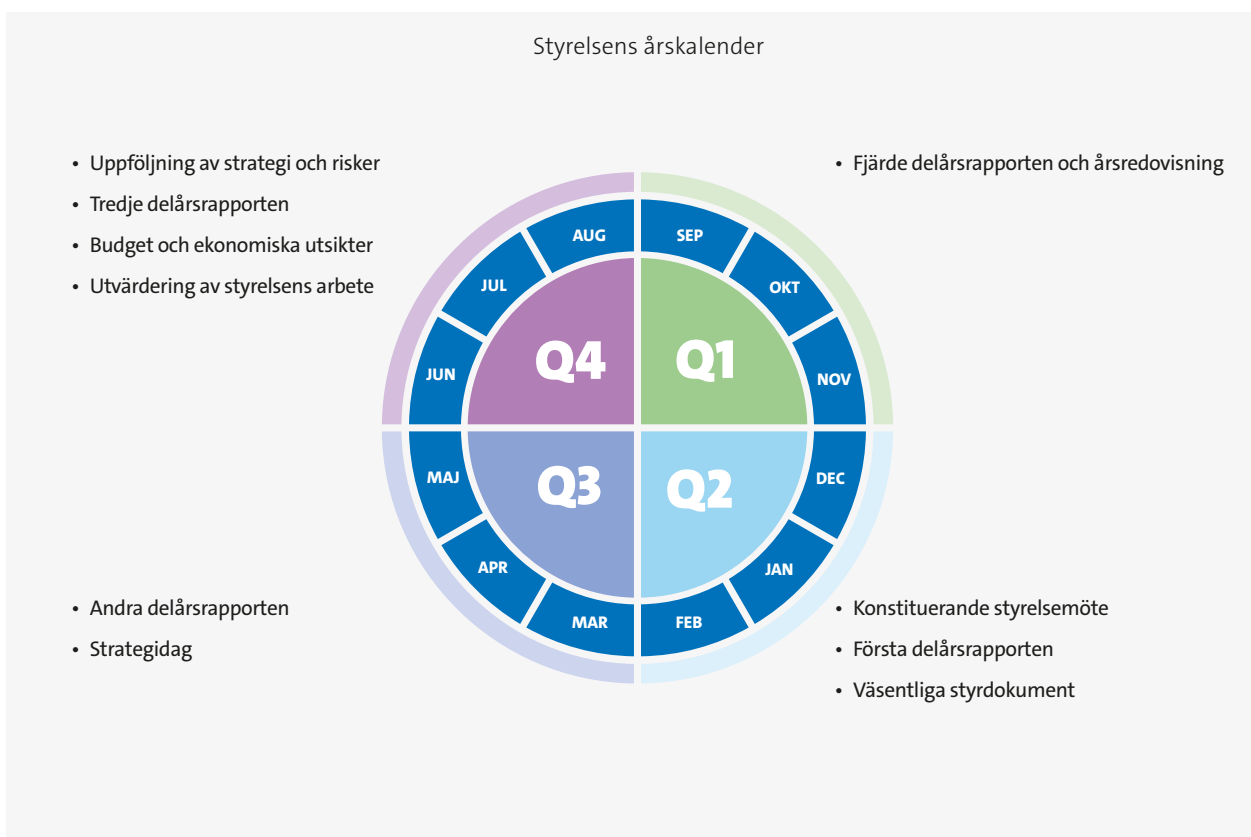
Styrelsens årskalender

• Uppföljning av strategi och risker
• Tredje delårsrapporten
• Budget och ekonomiska utsikter
• Utvärdering av styrelsens arbete

• Fjärde delårsrapporten och årsredovisning

AUG
SEP
JUL
OKT
JUN
NOV
Q4
Q1
MAJ
DEC
Q3
Q2
APR
JAN
MAR
FEB

• Andra delårsrapporten
• Strategidag

• Konstituerande styrelsemöte
• Första delårsrapporten
• Väsentliga styrdokument